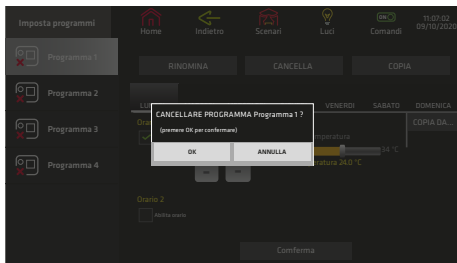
Imposta programmi

Home Indietro Scenari Luci Comandi

11:07:02
09/10/2020

Programma 1

Programma 2

Programma 3

Programma 4

RINOMINA CANCELLA COPIA

LU VENERDI SABATO DOMENICA

COPIA DA...

Orari

mperatura

34 °C

ratura 24.0 °C

CANCELLARE PROGRAMMA Programma 1 ?

(premere OK per confermare)

OK ANNULLA

Orario 2

Abilita orario

Conferma